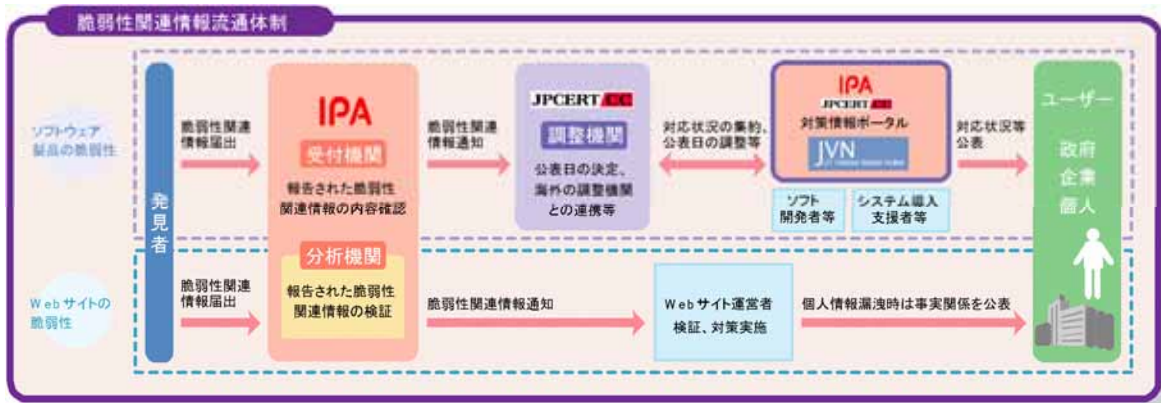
脆弱性関連情報流通体制

ソフトウェア製品の脆弱性

Webサイトの脆弱性

発見者

脆弱性関連情報届出

IPA

受付機関

報告された脆弱性関連情報の内容確認

分析機関

報告された脆弱性関連情報の検証

脆弱性関連情報通知

JPCERT CC

調整機関

公表日の決定、海外の調整機関との連携等

対応状況の集約、公表日の調整等

IPA

JPCERT CC

対策情報ポータル

JVN

ソフト開発者等

システム導入支援者等

対応状況等公表

ユーザー

政府
企業
個人

脆弱性関連情報届出

脆弱性関連情報通知

Webサイト運営者
検証、対策実施

個人情報漏洩時は事実関係を公表